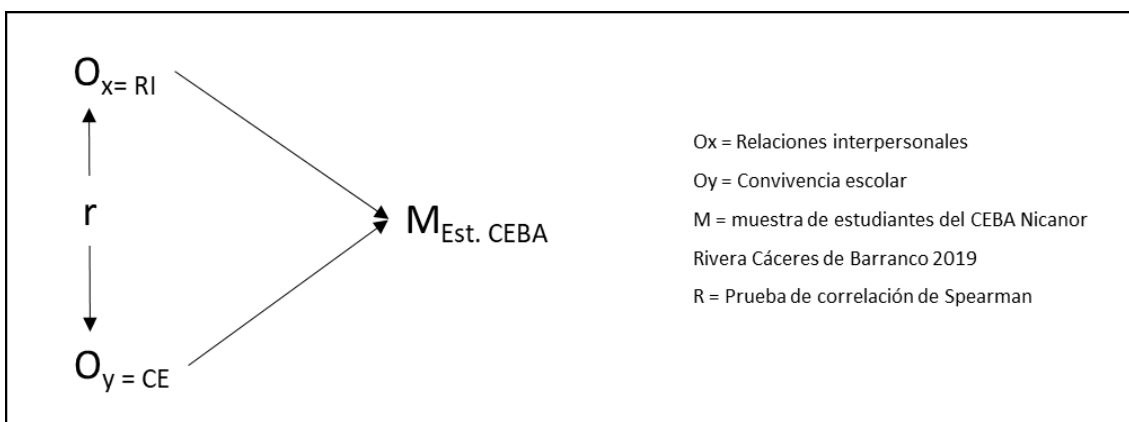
$O_{x= RI}$

r

$O_{y = CE}$

$M_{Est. CEBA}$

Ox = Relaciones interpersonales

Oy = Convivencia escolar

M = muestra de estudiantes del CEBA Nicanor Rivera Cáceres de Barranco 2019

R = Prueba de correlación de Spearman